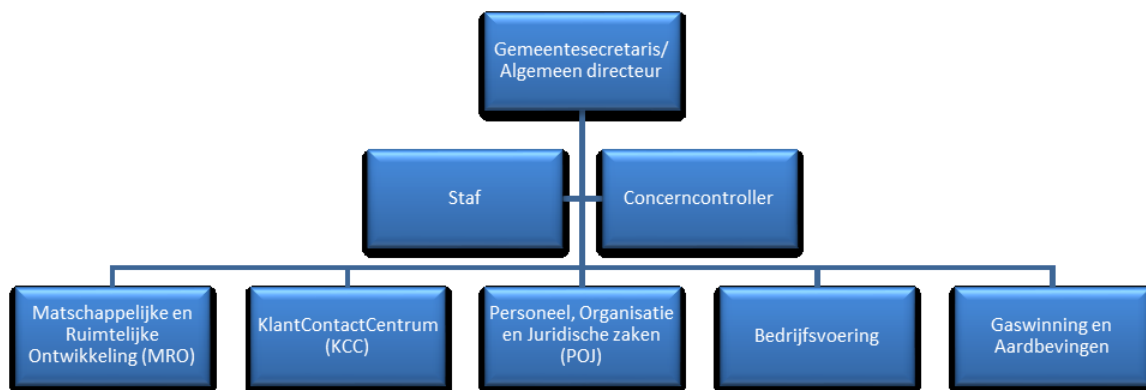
Gemeentesecretaris/ Algemeen directeur

Staf

Concerncontroller

Matschappelijke en Ruimtelijke Ontwikkeling (MRO)

KlantContactCentrum (KCC)

Personeel, Organisatie en Juridische zaken (POJ)

Bedrijfsvoering

Gaswinning en Aardbevingen